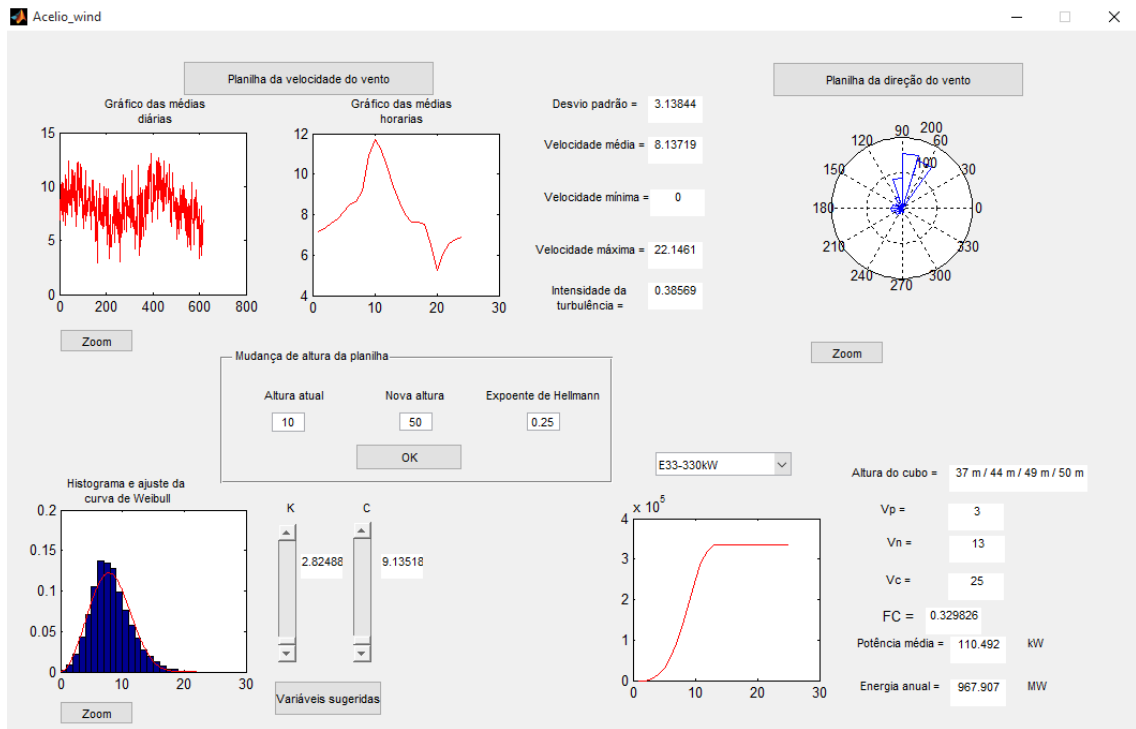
Acelio_wind

Planilha da velocidade do vento

Gráfico das médias diárias

15
10
5
0
0 200 400 600 800

Gráfico das médias horarias

12
10
8
6
4
0 10 20 30

Zoom

Desvio padrão = 3.13844

Velocidade média = 8.13719

Velocidade mínima = 0

Velocidade máxima = 22.1461

Intensidade da turbulência = 0.38569

Planilha da direção do vento

90 200
120 60
100
150 30
180 0
210 330
240 300
270

Zoom

Mudança de altura da planilha

Altura atual
10

Nova altura
50

Expoente de Hellmann
0.25

OK

Histograma e ajuste da curva de Weibull

0.2
0.15
0.1
0.05
0
0 10 20 30

Zoom

K
2.82488

C
9.13518

Variáveis sugeridas

E33-330kW

$\times 10^5$
4
3
2
1
0
0 10 20 30

Altura do cubo = 37 m / 44 m / 49 m / 50 m

Vp = 3

Vn = 13

Vc = 25

FC = 0.329826

Potência média = 110.492 kW

Energia anual = 967.907 MW